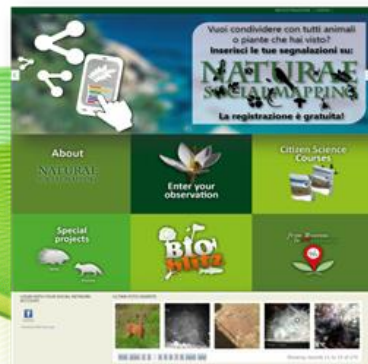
Vuoi condividere con tutti animali o piante che hai visto?
Inserisci le tue segnalazioni su:
NATURAE
SOCIAL MAPPING
La registrazione è gratuita!

About
NATURAE
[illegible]

Enter your observation

Citizen Science Courses

Special projects

BIO blitz

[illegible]

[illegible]
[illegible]
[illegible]